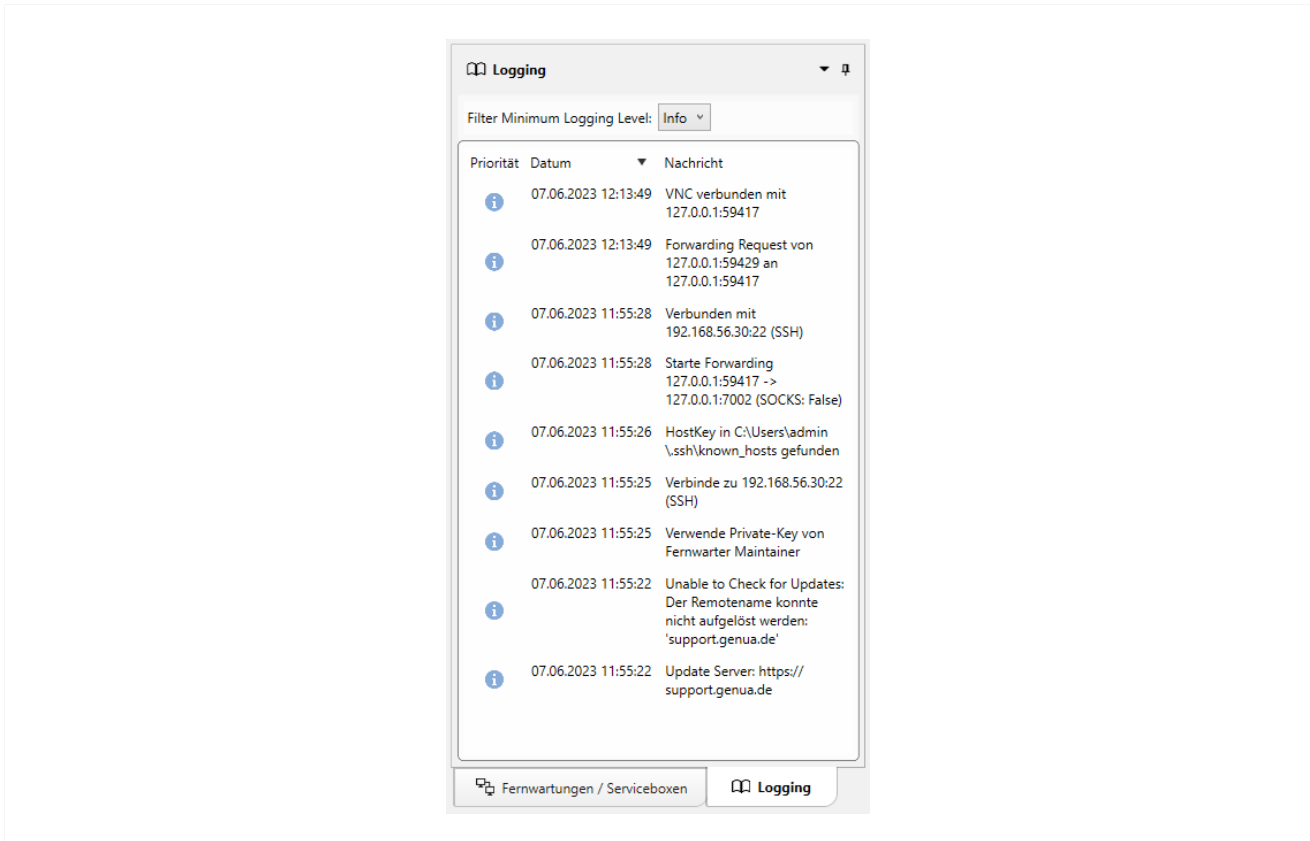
Logging

Filter Minimum Logging Level: Info

| Priorität | Datum | Nachricht |
|---|---|---|
| | 07.06.2023 12:13:49 | VNC verbunden mit 127.0.0.1:59417 |
| | 07.06.2023 12:13:49 | Forwarding Request von 127.0.0.1:59429 an 127.0.0.1:59417 |
| | 07.06.2023 11:55:28 | Verbunden mit 192.168.56.30:22 (SSH) |
| | 07.06.2023 11:55:28 | Starte Forwarding 127.0.0.1:59417 -> 127.0.0.1:7002 (SOCKS: False) |
| | 07.06.2023 11:55:26 | HostKey in C:\Users\admin\.ssh\known_hosts gefunden |
| | 07.06.2023 11:55:25 | Verbinde zu 192.168.56.30:22 (SSH) |
| | 07.06.2023 11:55:25 | Verwende Private-Key von Fernwarter Maintainer |
| | 07.06.2023 11:55:22 | Unable to Check for Updates: Der Remotename konnte nicht aufgelöst werden: 'support.genua.de' |
| | 07.06.2023 11:55:22 | Update Server: https://support.genua.de |

Fernwartungen / Serviceboxen
Logging